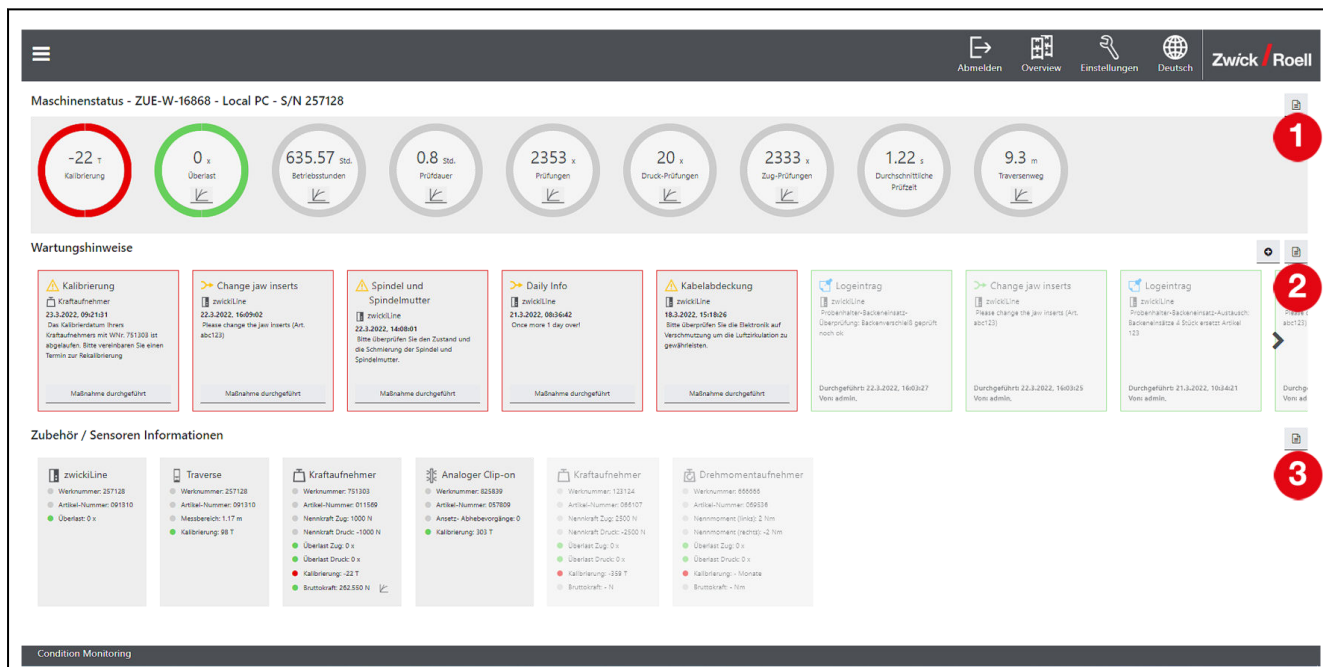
Abmelden Overview Einstellungen Deutsch Zwick / Roell

Maschinenstatus - ZUE-W-16868 - Local PC - S/N 257128

1

-22 T Kalibrierung

0 x Überlast

635.57 Std. Betriebsstunden

0.8 Std. Prüfdauer

2353 x Prüfungen

20 x Druck-Prüfungen

2333 x Zug-Prüfungen

1.22 s Durchschnittliche Prüfzeit

9.3 m Traversenweg

Wartungshinweise

2

Kalibrierung
Kraftaufnehmer
23.3.2022, 09:21:31
Das Kalibrierdatum Ihres Kraftaufnehmers mit WNr. 751303 ist abgelaufen. Bitte vereinbaren Sie einen Termin zur Rekalibrierung
Maßnahme durchgeführt

Change jaw inserts
zwickiLine
22.3.2022, 16:09:02
Please change the jaw inserts (Art. abc123)
Maßnahme durchgeführt

Spindel und Spindelmutter
zwickiLine
22.3.2022, 14:08:01
Bitte überprüfen Sie den Zustand und die Schmierung der Spindel und Spindelmutter.
Maßnahme durchgeführt

Daily Info
zwickiLine
21.3.2022, 08:36:42
Once more 1 day over!
Maßnahme durchgeführt

Kabelabdeckung
zwickiLine
18.3.2022, 15:18:26
Bitte überprüfen Sie die Elektronik auf Verschmutzung um die Luftzirkulation zu gewährleisten.
Maßnahme durchgeführt

Logeintrag
zwickiLine
Probenhalter-Backeneinsatz-Überprüfung: Backenverschleiß geprüft noch ok
Durchgeführt: 22.3.2022, 16:03:27
Von: admin,

Change jaw inserts
zwickiLine
Please change the jaw inserts (Art. abc123)
Durchgeführt: 22.3.2022, 16:03:25
Von: admin,

Logeintrag
zwickiLine
Probenhalter-Backeneinsatz-Austausch: Backeneinsätze 4 Stück ersetzt Artikel 123
Durchgeführt: 21.3.2022, 10:34:21
Von: admin,

Please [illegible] abc123)
Durchg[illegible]
Von: ad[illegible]

Zubehör / Sensoren Informationen

3

zwickiLine
Werknummer: 257128
Artikel-Nummer: 091310
Überlast: 0 x

Traverse
Werknummer: 257128
Artikel-Nummer: 091310
Messbereich: 1.17 m
Kalibrierung: 98 T

Kraftaufnehmer
Werknummer: 751303
Artikel-Nummer: 011569
Nennkraft Zug: 1000 N
Nennkraft Druck: -1000 N
Überlast Zug: 0 x
Überlast Druck: 0 x
Kalibrierung: -22 T
Bruttokraft: 252.550 N

Analoger Clip-on
Werknummer: 825839
Artikel-Nummer: 057809
Ansetz- Abhebevorgänge: 0
Kalibrierung: 303 T

Kraftaufnehmer
Werknummer: 123124
Artikel-Nummer: 066107
Nennkraft Zug: 2500 N
Nennkraft Druck: -2500 N
Überlast Zug: 0 x
Überlast Druck: 0 x
Kalibrierung: -359 T
Bruttokraft: - N

Drehmomentaufnehmer
Werknummer: 666665
Artikel-Nummer: 059536
Nennmoment (links): 2 Nm
Nennmoment (rechts): -2 Nm
Überlast Zug: 0 x
Überlast Druck: 0 x
Kalibrierung: - Monate
Bruttokraft: - Nm

Condition Monitoring